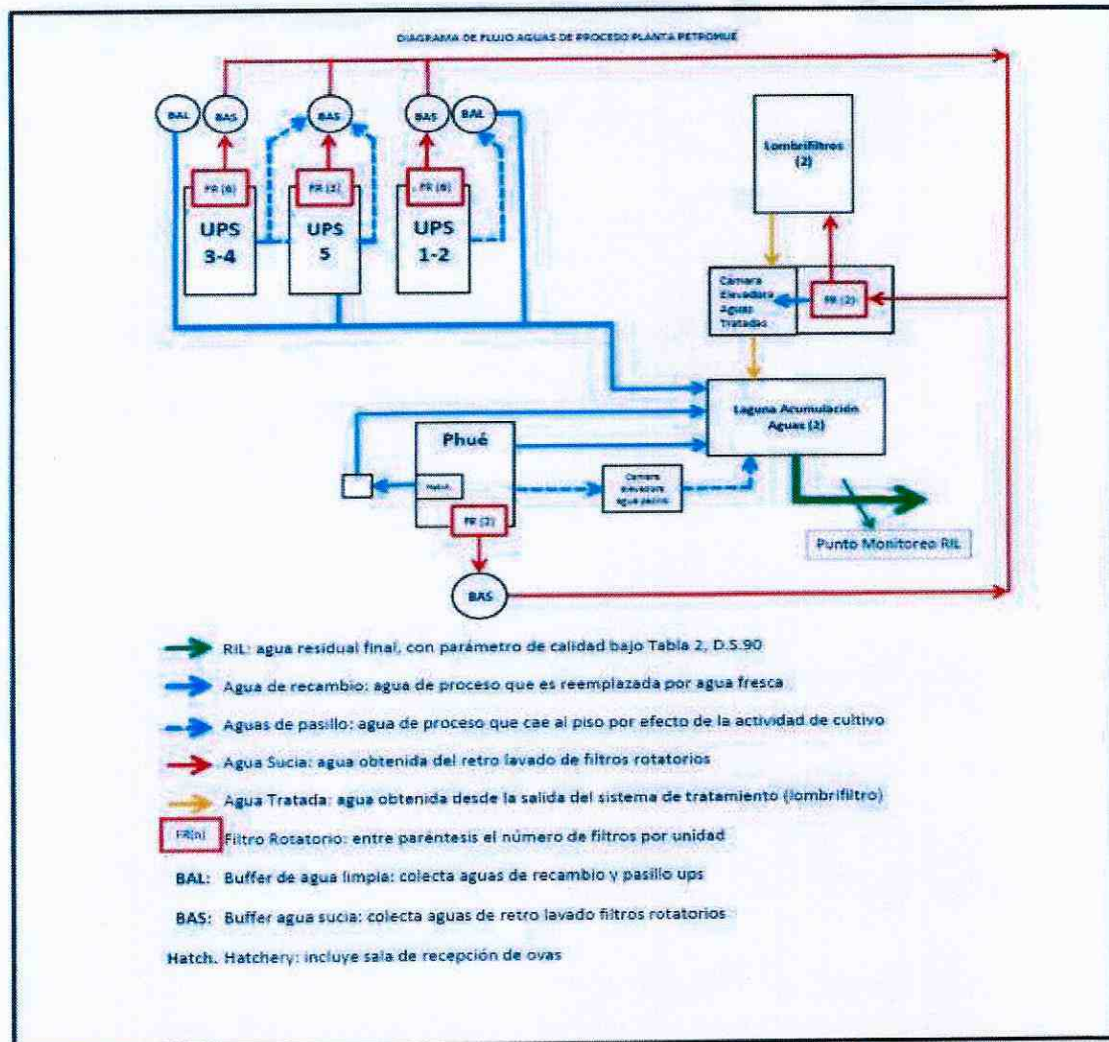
DIAGRAMA DE FLUJO AGUAS DE PROCESO PLANTA PETROHUE

BAL

BAS

BAS

BAS

BAL

FR (6)

FR (2)

FR (6)

UPS 3-4

UPS 5

UPS 1-2

Lombrifiltros (2)

Camara Elevadora Aguas Tratadas

FR (2)

Laguna Acumulación Aguas (2)

Phué

Hatch

Camara elevadora agua pasillo

FR (2)

BAS

Punto Monitoreo RIL

RIL: agua residual final, con parámetro de calidad bajo Tabla 2, D.S.90

Agua de recambio: agua de proceso que es reemplazada por agua fresca

Aguas de pasillo: agua de proceso que cae al piso por efecto de la actividad de cultivo

Agua Sucia: agua obtenida del retro lavado de filtros rotatorios

Agua Tratada: agua obtenida desde la salida del sistema de tratamiento (lombrifiltro)

FR(n) Filtro Rotatorio: entre paréntesis el número de filtros por unidad

BAL: Buffer de agua limpia: colecta aguas de recambio y pasillo ups

BAS: Buffer agua sucia: colecta aguas de retro lavado filtros rotatorios

Hatch. Hatchery: incluye sala de recepción de ovas